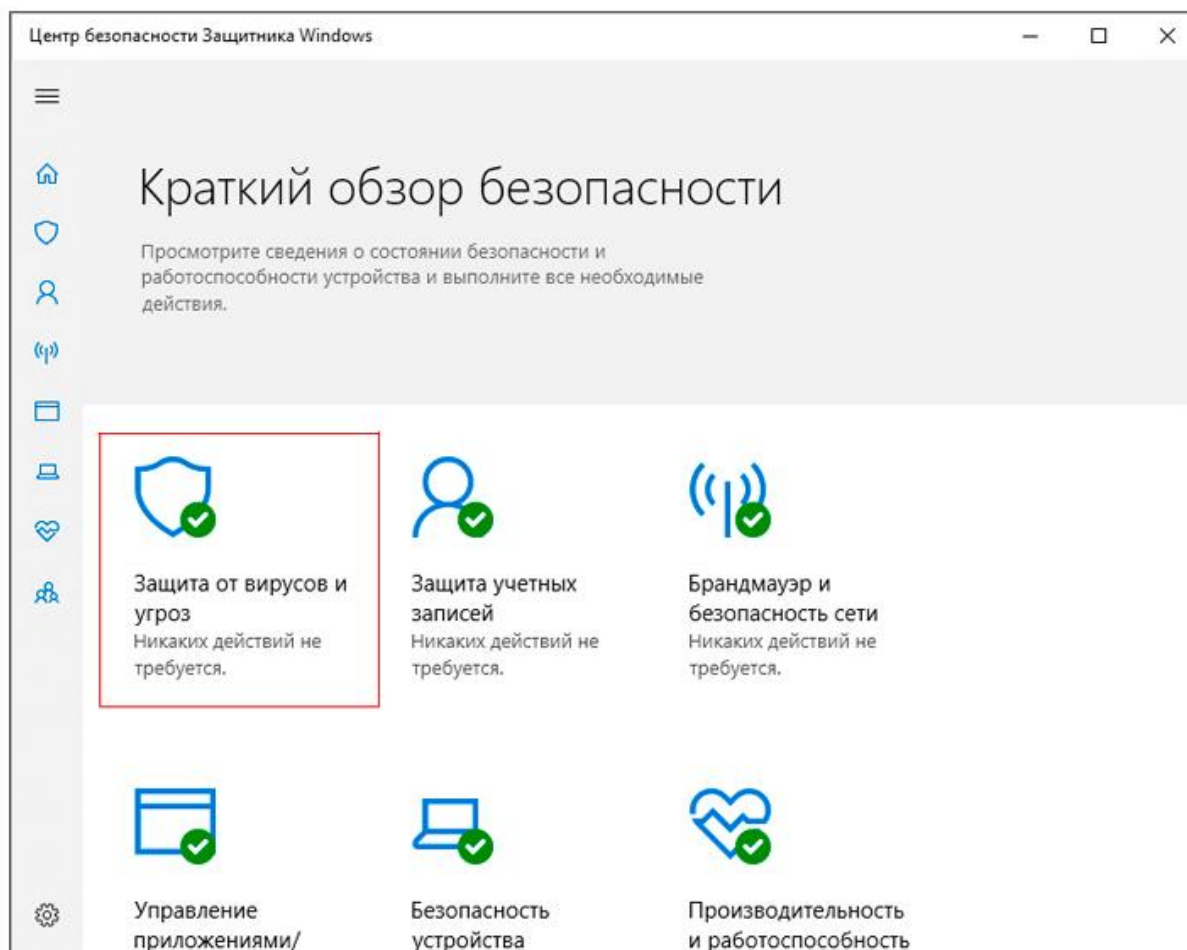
Центр безопасности Защитника Windows

Краткий обзор безопасности

Просмотрите сведения о состоянии безопасности и работоспособности устройства и выполните все необходимые действия.

Защита от вирусов и угроз
Никаких действий не требуется.

Защита учетных записей
Никаких действий не требуется.

Брандмауэр и безопасность сети
Никаких действий не требуется.

Управление приложениями/

Безопасность устройства

Производительность и работоспособность